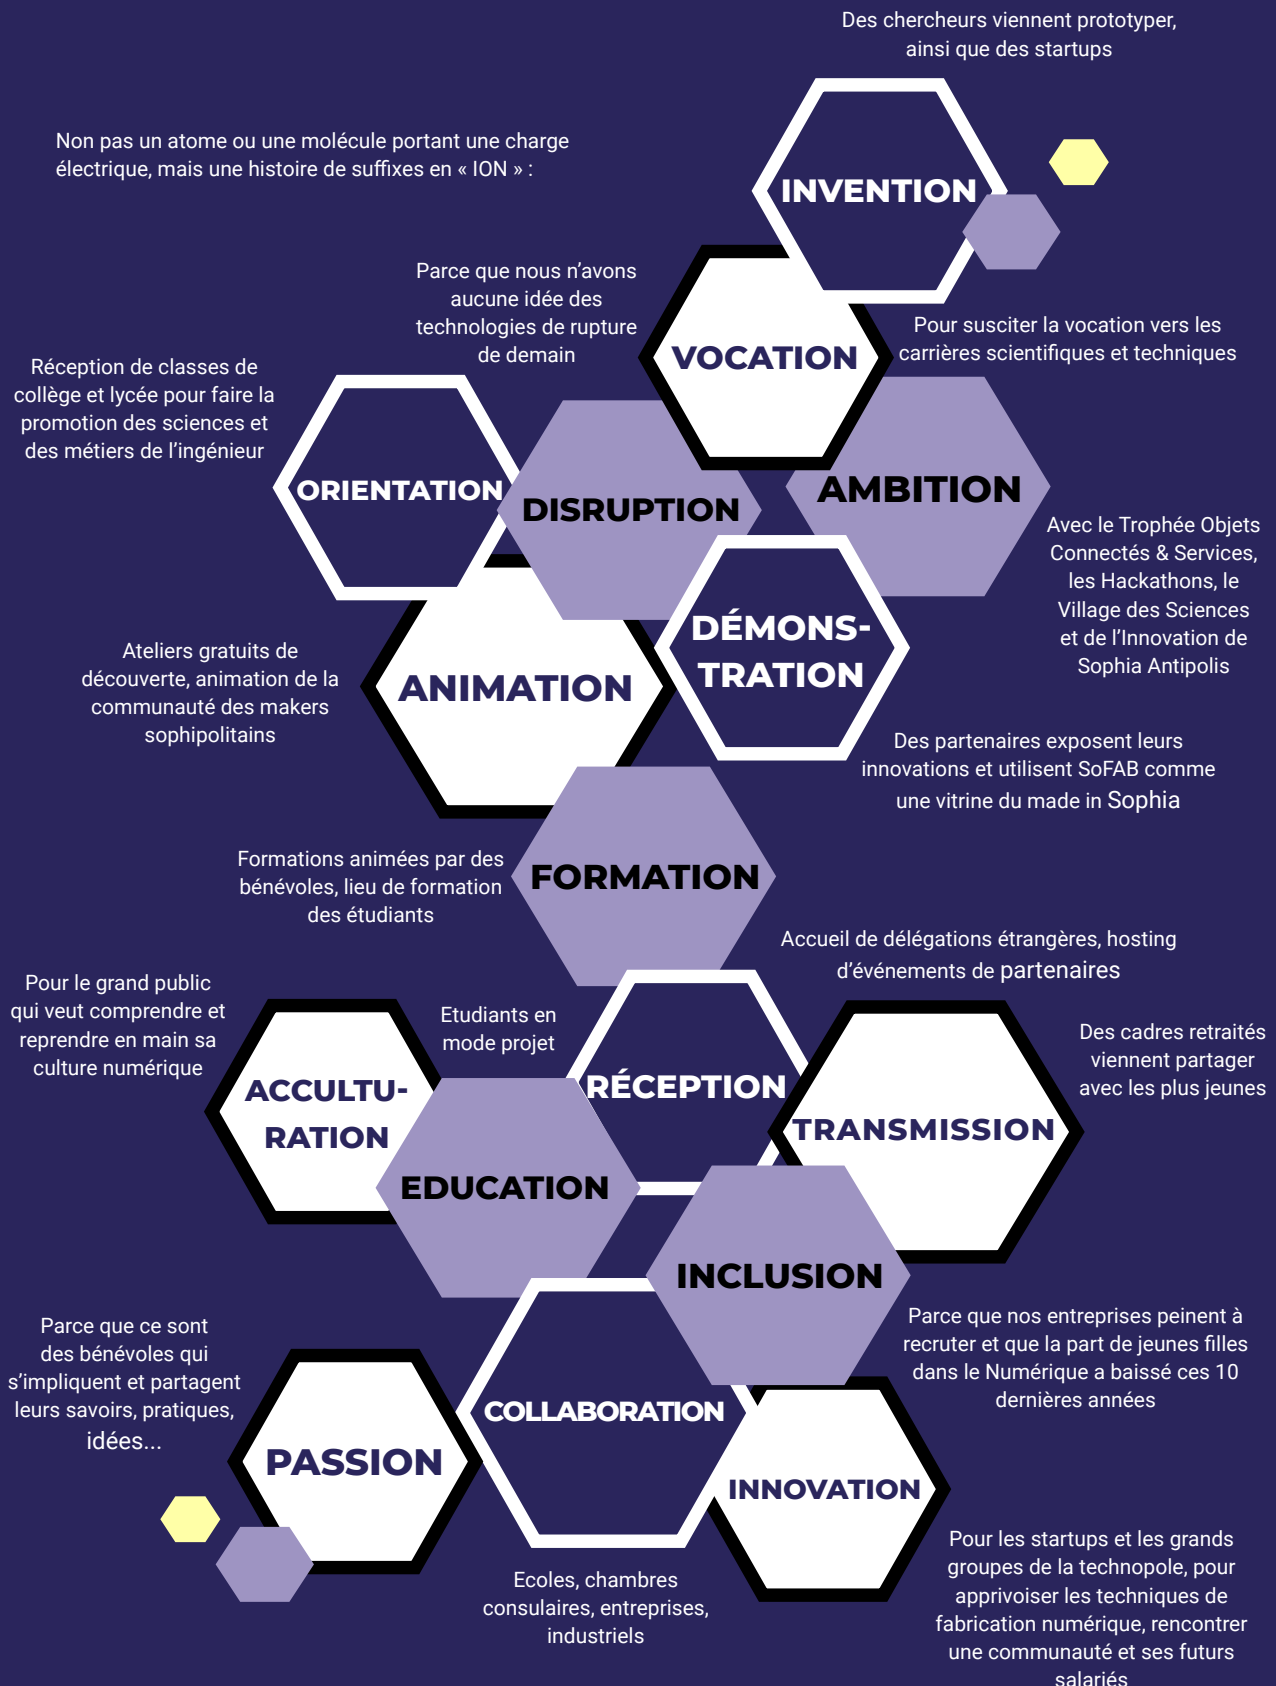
Des chercheurs viennent prototyper, ainsi que des startups

Non pas un atome ou une molécule portant une charge électrique, mais une histoire de suffixes en « ION » :

INVENTION

Parce que nous n'avons aucune idée des technologies de rupture de demain

VOCATION

Pour susciter la vocation vers les carrières scientifiques et techniques

Réception de classes de collège et lycée pour faire la promotion des sciences et des métiers de l'ingénieur

ORIENTATION

DISRUPTION

AMBITION

Avec le Trophée Objets Connectés & Services, les Hackathons, le Village des Sciences et de l'Innovation de Sophia Antipolis

DÉMONS-TRATION

Ateliers gratuits de découverte, animation de la communauté des makers sophipolitains

ANIMATION

Des partenaires exposent leurs innovations et utilisent SoFAB comme une vitrine du made in Sophia

Formations animées par des bénévoles, lieu de formation des étudiants

FORMATION

Accueil de délégations étrangères, hosting d'événements de partenaires

Pour le grand public qui veut comprendre et reprendre en main sa culture numérique

Etudiants en mode projet

RÉCEPTION

Des cadres retraités viennent partager avec les plus jeunes

ACCULTU-RATION

TRANSMISSION

EDUCATION

INCLUSION

Parce que nos entreprises peinent à recruter et que la part de jeunes filles dans le Numérique a baissé ces 10 dernières années

Parce que ce sont des bénévoles qui s'impliquent et partagent leurs savoirs, pratiques, idées...

COLLABORATION

PASSION

INNOVATION

Pour les startups et les grands groupes de la technopole, pour apprivoiser les techniques de fabrication numérique, rencontrer une communauté et ses futurs salariés

Ecoles, chambres consulaires, entreprises, industriels